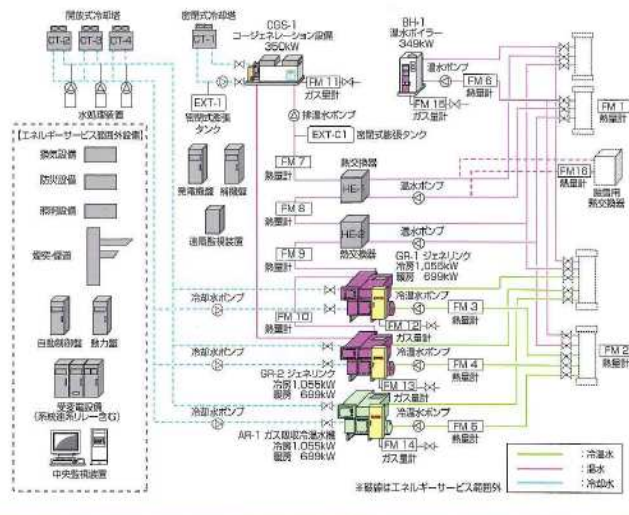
開放式冷却塔
CT-2 CT-3 CT-4
水処理装置
密閉式冷却塔
CT-1
CGS-1
コージェネレーション設備
350kW
EXT-1
密閉式膨張タンク
FM 11
ガス量計
排温水ポンプ
EXT-C1 密閉式膨張タンク
BH-1
温水ボイラー
349kW
温水ポンプ
FM 6
熱量計
FM 15
ガス量計
FM 1
熱量計
【エネルギーサービス範囲外設備】
換気設備
防災設備
照明設備
空調・衛生
自動制御盤
動力盤
受変電設備
(系統連系リレー含む)
中央監視装置
発電機盤
補機盤
遠隔監視装置
FM 7
熱量計
熱交換器
HE-1
温水ポンプ
FM 16
熱量計
給湯用熱交換器
FM 8
熱量計
HE-2
熱交換器
温水ポンプ
FM 9
熱量計
GR-1 ジェネリンク
冷房 1,055kW
暖房 699kW
冷却水ポンプ
冷温水ポンプ
FM 3
熱量計
FM 10
熱量計
FM 12
ガス量計
冷却水ポンプ
冷温水ポンプ
GR-2 ジェネリンク
冷房 1,055kW
暖房 699kW
FM 4
熱量計
FM 13
ガス量計
FM 2
熱量計
冷却水ポンプ
冷温水ポンプ
AR-1 ガス吸収冷温水機
冷房 1,055kW
暖房 699kW
FM 5
熱量計
FM 14
ガス量計
:冷温水
:温水
:冷却水
※破線はエネルギーサービス範囲外